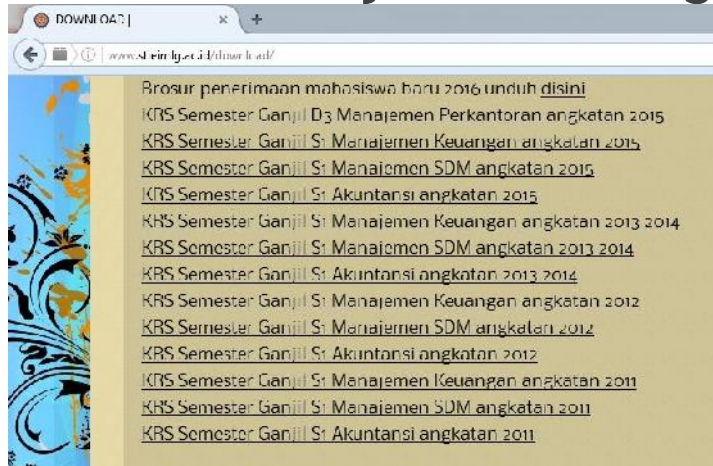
DOWNLOAD |

www.stieimlg.ac.id/download/

Brosur penerimaan mahasiswa baru 2016 unduh disini
KRS Semester Ganjil D3 Manajemen Perkantoran angkatan 2015
KRS Semester Ganjil S1 Manajemen Keuangan angkatan 2015
KRS Semester Ganjil S1 Manajemen SDM angkatan 2015
KRS Semester Ganjil S1 Akuntansi angkatan 2015
KRS Semester Ganjil S1 Manajemen Keuangan angkatan 2013 2014
KRS Semester Ganjil S1 Manajemen SDM angkatan 2013 2014
KRS Semester Ganjil S1 Akuntansi angkatan 2013 2014
KRS Semester Ganjil S1 Manajemen Keuangan angkatan 2012
KRS Semester Ganjil S1 Manajemen SDM angkatan 2012
KRS Semester Ganjil S1 Akuntansi angkatan 2012
KRS Semester Ganjil S1 Manajemen Keuangan angkatan 2011
KRS Semester Ganjil S1 Manajemen SDM angkatan 2011
KRS Semester Ganjil S1 Akuntansi angkatan 2011